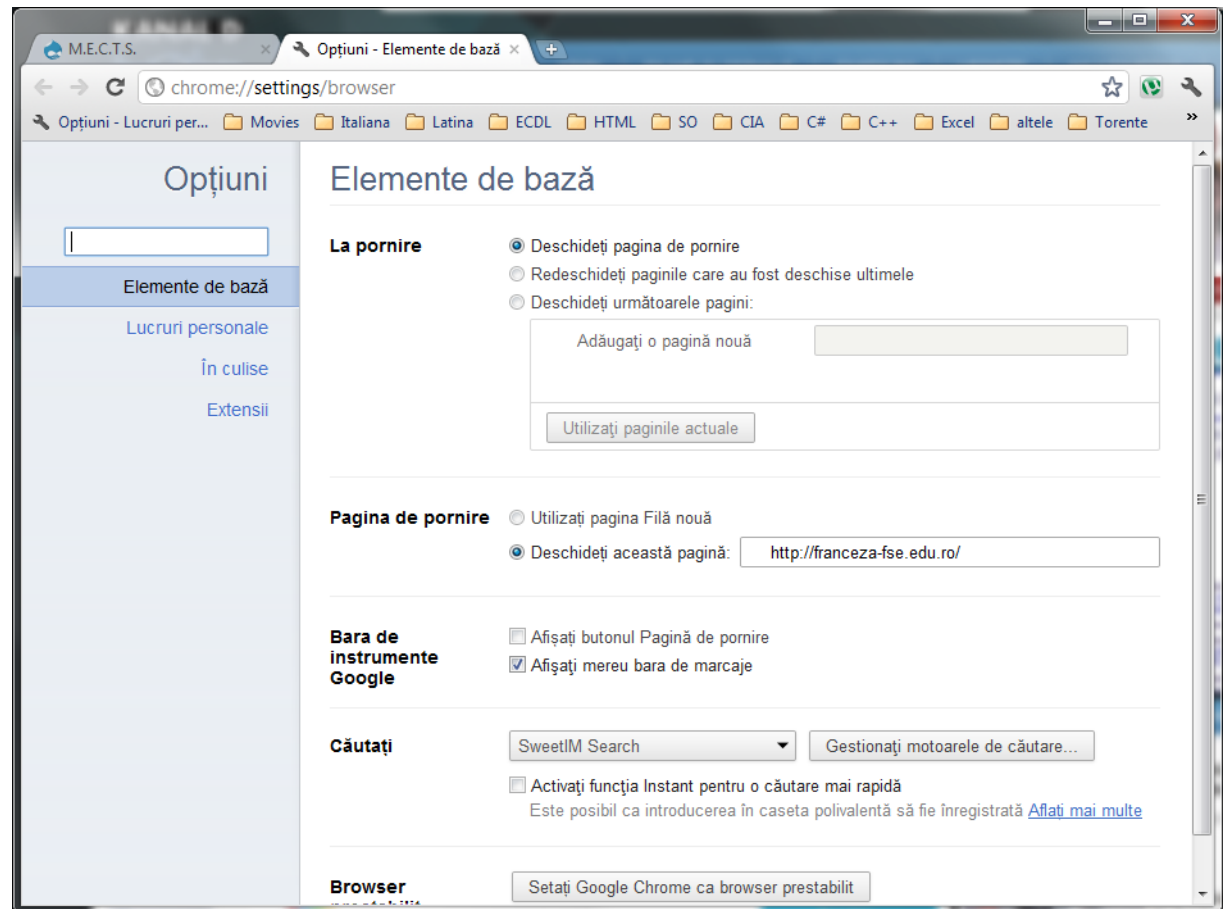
M.E.C.T.S.
Opțiuni - Elemente de bază

chrome://settings/browser

Opțiuni - Lucruri per... Movies Italiana Latina ECDL HTML SO CIA C# C++ Excel altele Torente »

Opțiuni

Elemente de bază
Lucruri personale
În culise
Extensii

Elemente de bază

La pornire
Deschideți pagina de pornire
Redeschideți paginile care au fost deschise ultimele
Deschideți următoarele pagini:
Adăugați o pagină nouă
Utilizați paginile actuale

Pagina de pornire
Utilizați pagina Filă nouă
Deschideți această pagină: http://franceza-fse.edu.ro/

Bara de instrumente Google
Afișați butonul Pagină de pornire
Afişaţi mereu bara de marcaje

Căutați
SweetIM Search
Gestionați motoarele de căutare...
Activați funcția Instant pentru o căutare mai rapidă
Este posibil ca introducerea în caseta polivalentă să fie înregistrată Aflați mai multe

Browser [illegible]
Setați Google Chrome ca browser prestabilit